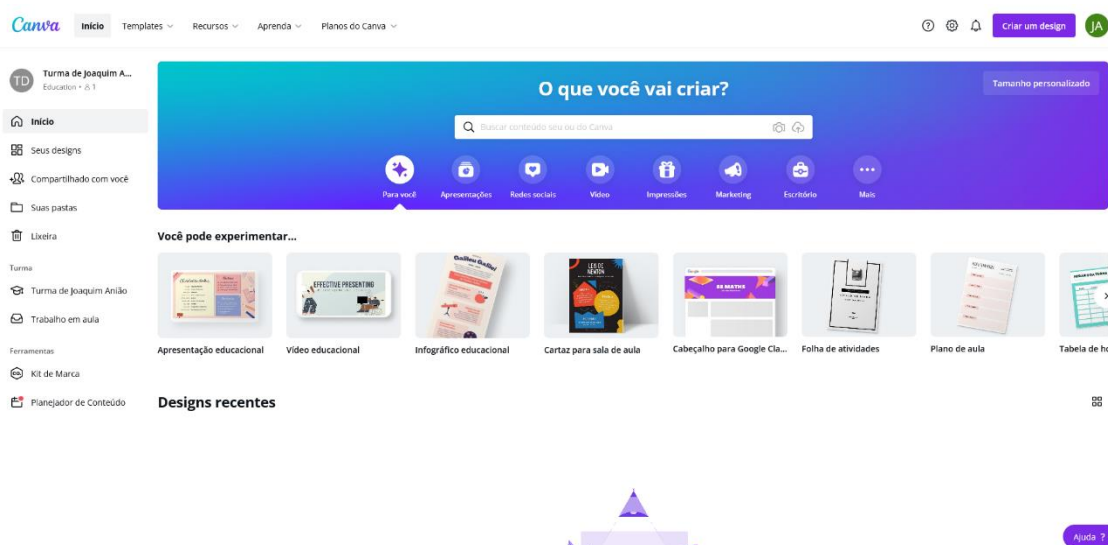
Canva Início Templates Recursos Aprenda Planos do Canva

Criar um design JA

TD Turma de Joaquim A... Education • 1

Início
Seus designs
Compartilhado com você
Suas pastas
Lixeira

Turma
Turma de Joaquim Anião
Trabalho em aula

Ferramentas
Kit de Marca
Planejador de Conteúdo

Tamanho personalizado

O que você vai criar?

Buscar conteúdo seu ou do Canva

Para você Apresentações Redes sociais Vídeo Impressões Marketing Escritório Mais

Você pode experimentar...

EFFECTIVE PRESENTING

Apresentação educacional
Vídeo educacional
Infográfico educacional
Cartaz para sala de aula
Cabeçalho para Google Cla...
Folha de atividades
Plano de aula
Tabela de h

Designs recentes

Ajuda ?